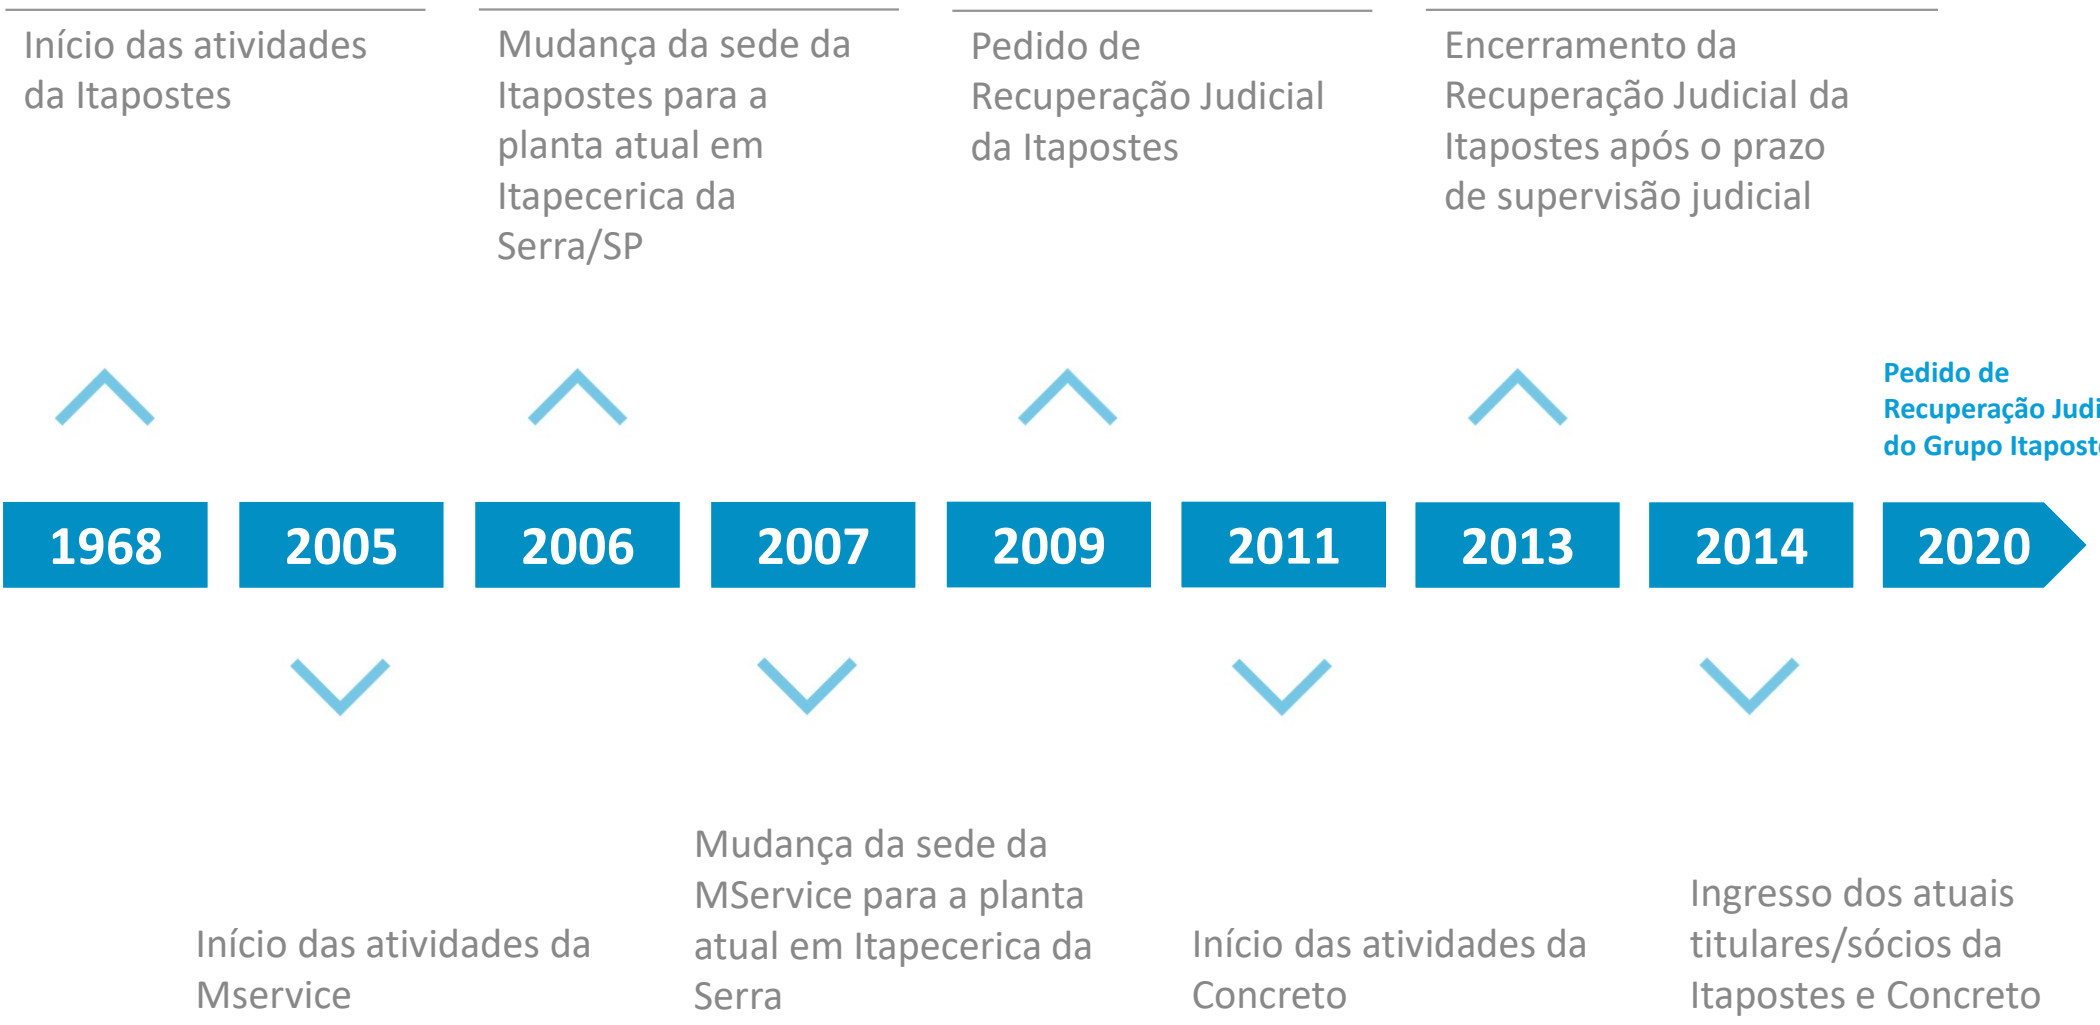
Início das atividades da Itapostes

Mudança da sede da Itapostes para a planta atual em Itapecerica da Serra/SP

Pedido de Recuperação Judicial da Itapostes

Encerramento da Recuperação Judicial da Itapostes após o prazo de supervisão judicial

Pedido de Recuperação Judi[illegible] do Grupo Itapost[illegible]

1968 2005 2006 2007 2009 2011 2013 2014 2020

Início das atividades da Mservice

Mudança da sede da MService para a planta atual em Itapecerica da Serra

Início das atividades da Concreto

Ingresso dos atuais titulares/sócios da Itapostes e Concreto